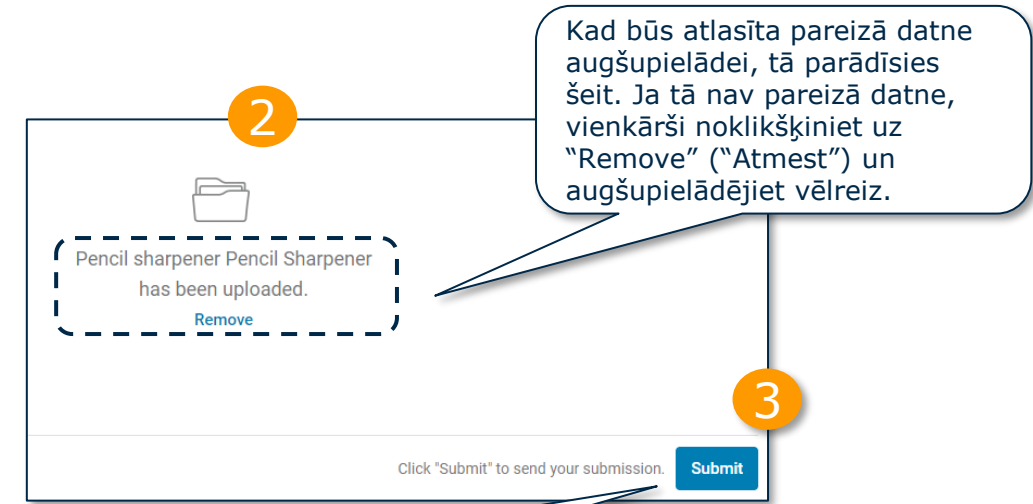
Kad būs atlasīta pareizā datne augšupielādei, tā parādīsies šeit. Ja tā nav pareizā datne, vienkārši noklikšķiniet uz “Remove” (“Atmest”) un augšupielādējiet vēlreiz.

2

Pencil sharpener Pencil Sharpener has been uploaded.

Remove

3

Click "Submit" to send your submission.

Submit